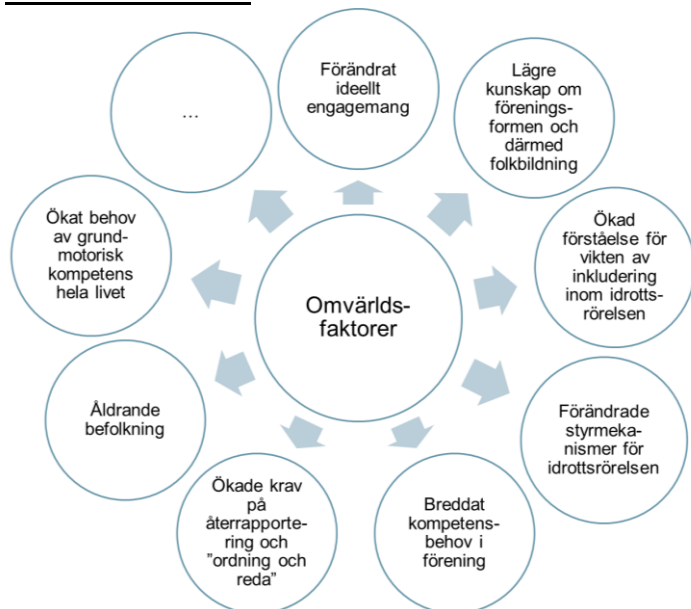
Omvärldsfaktorer

Förändrat ideellt engagemang

Lägre kunskap om föreningsformen och därmed folkbildning

Ökad förståelse för vikten av inkludering inom idrottsrörelsen

Förändrade styrmekanismer för idrottsrörelsen

Breddat kompetensbehov i förening

Ökade krav på återrapportering och ”ordning och reda”

Åldrande befolkning

Ökat behov av grundmotorisk kompetens hela livet

...